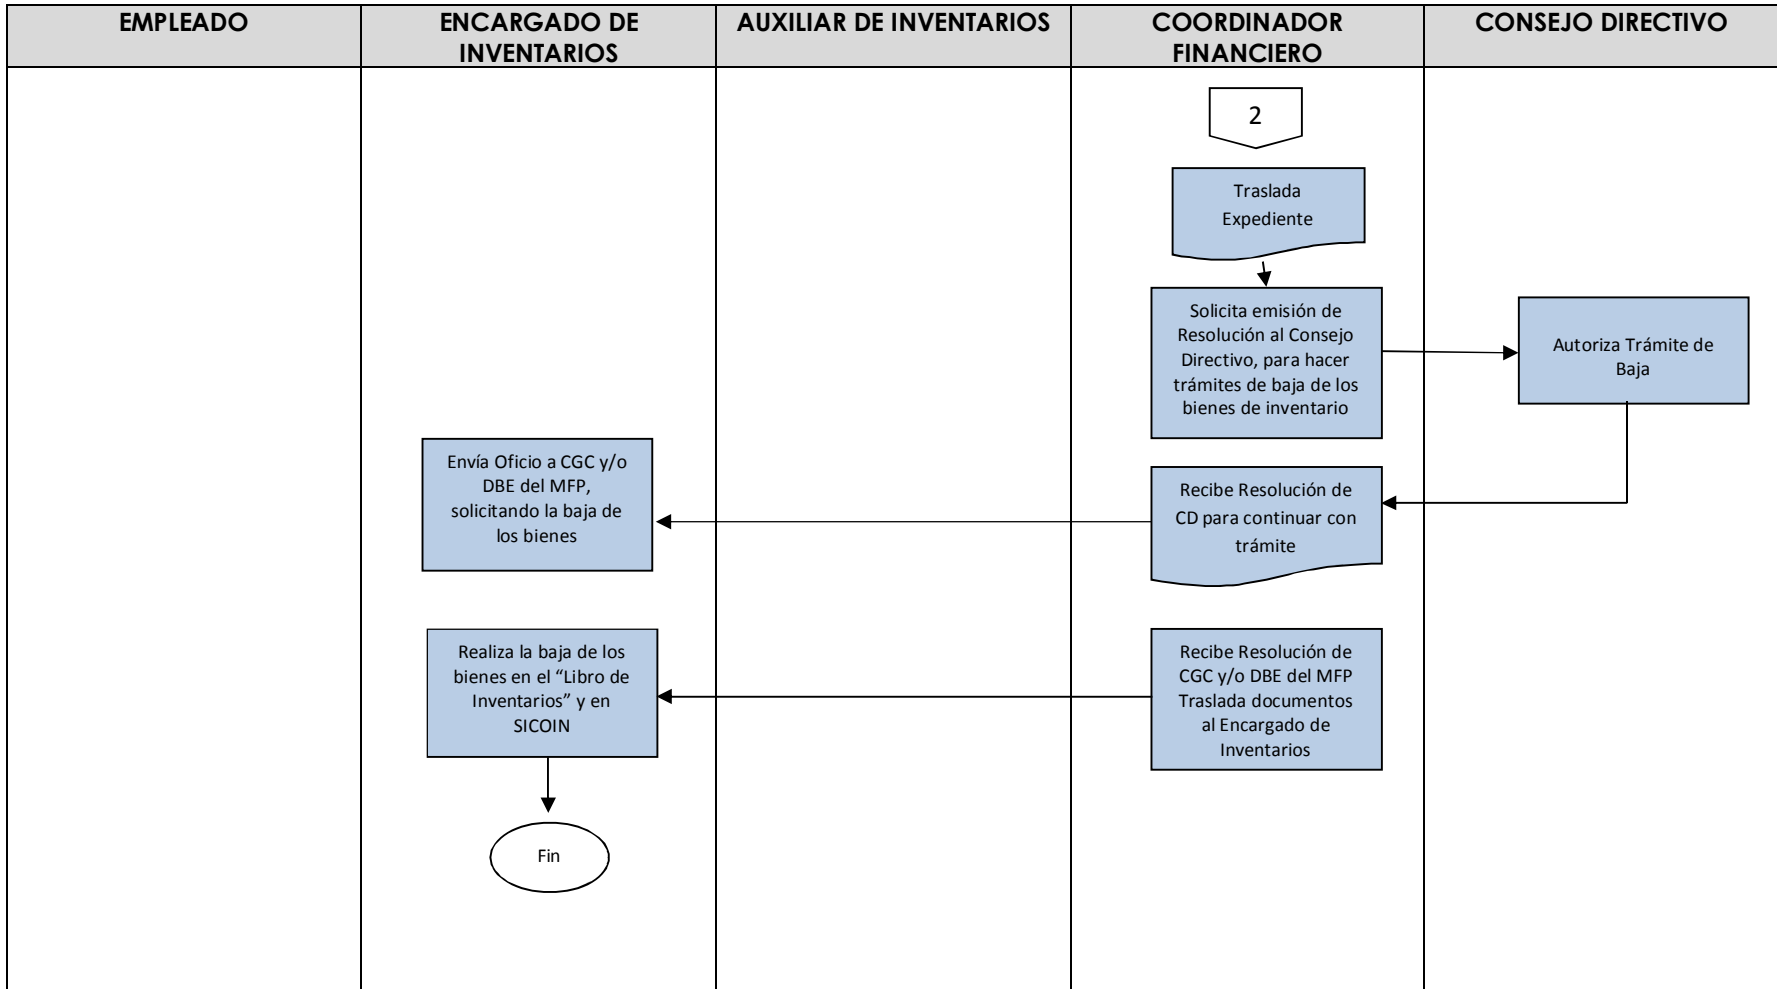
EMPLEADO

ENCARGADO DE INVENTARIOS

AUXILIAR DE INVENTARIOS

COORDINADOR FINANCIERO

CONSEJO DIRECTIVO

2

Traslada Expediente

Solicita emisión de Resolución al Consejo Directivo, para hacer trámites de baja de los bienes de inventario

Autoriza Trámite de Baja

Envía Oficio a CGC y/o DBE del MFP, solicitando la baja de los bienes

Recibe Resolución de CD para continuar con trámite

Realiza la baja de los bienes en el "Libro de Inventarios" y en SICOIN

Recibe Resolución de CGC y/o DBE del MFP Traslada documentos al Encargado de Inventarios

Fin